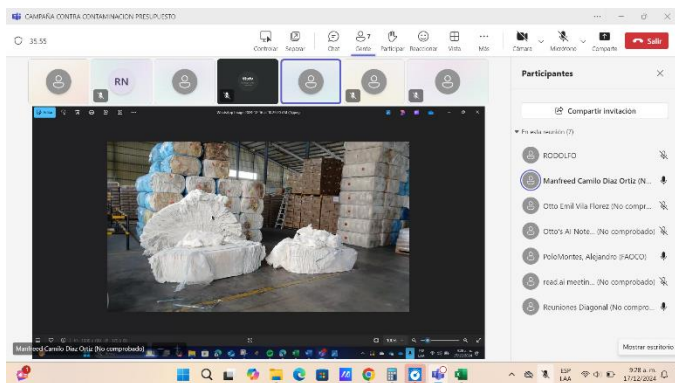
CAMPAÑA CONTRA CONTAMINACION PRESUPUESTO

35:55

Controlar Separar Chat Gente 7 Participar Reaccionar Vista Más Cámara Micrófono Compartir Salir

RN

Participantes

Compartir invitación

En esta reunión (7)

RODOLFO

Manfreed Camilo Diaz Ortiz (N...

Otto Emil Villa Florez (No compr...

Otto's AI Note... (No comprobado)

PoloMontes, Alejandro (FAOCO)

read.ai meetin... (No comprobado)

Reuniones Diagonal (No compro...

Manfreed Camilo Diaz Ortiz (No comprobado)

Mostrar escritorio

ESP LAA

9:78 a. m.
17/12/2024